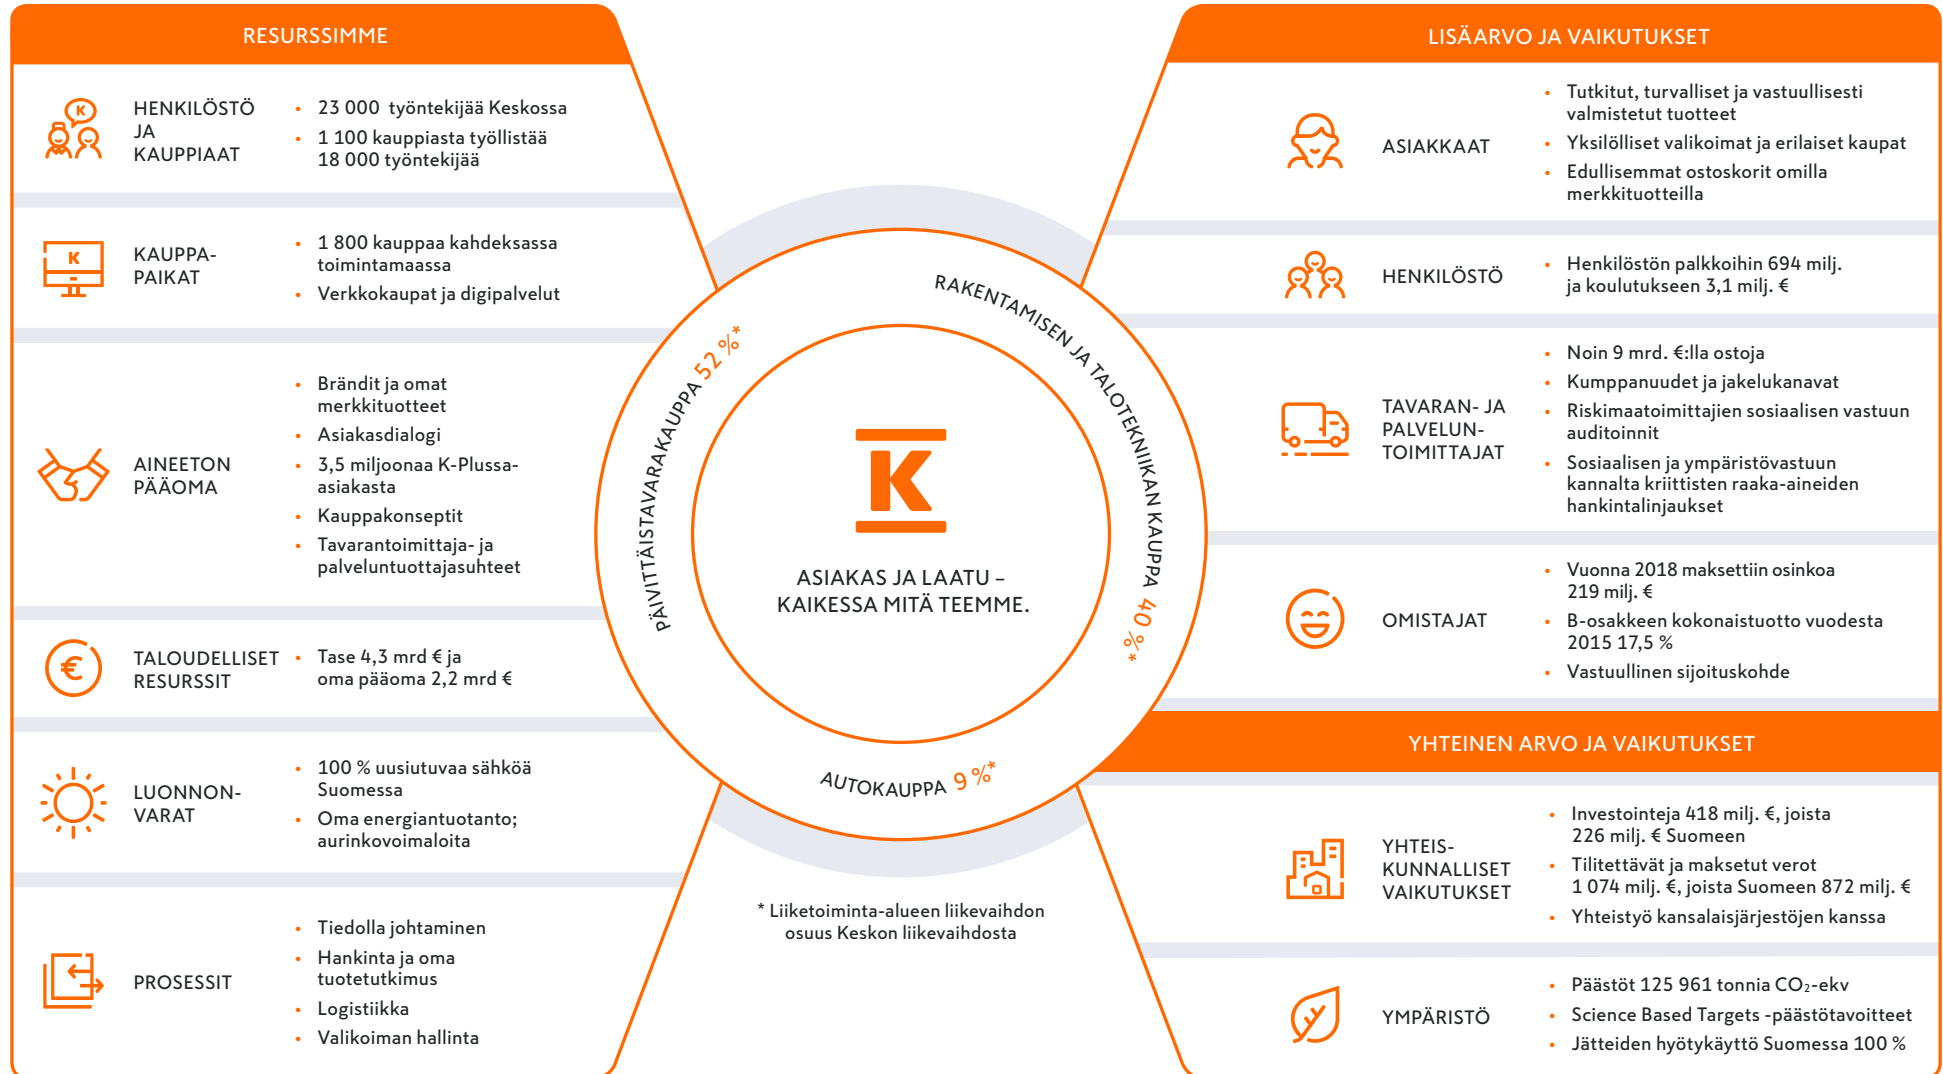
RESURSSIMME

HENKILÖSTÖ JA KAUPPIAAT
• 23 000 työntekijää Keskossa
• 1 100 kauppiasta työllistää 18 000 työntekijää

KAUPPA-PAIKAT
• 1 800 kauppaa kahdeksassa toimintamaassa
• Verkkokaupat ja digipalvelut

AINEETON PÄÄOMA
• Brändit ja omat merkkituotteet
• Asiakasdialogi
• 3,5 miljoonaa K-Plussa-asiakasta
• Kauppakonseptit
• Tavarantoimittaja- ja palveluntuottajasuhteet

TALOUDELLISET RESURSSIT
• Tase 4,3 mrd € ja oma pääoma 2,2 mrd €

LUONNON-VARAT
• 100 % uusiutuvaa sähköä Suomessa
• Oma energiantuotanto; aurinkovoimaloita

PROSESSIT
• Tiedolla johtaminen
• Hankinta ja oma tuotetutkimus
• Logistiikka
• Valikoiman hallinta

PÄIVITTÄISTAVARAKAUPPA 52 %*
RAKENTAMISEN JA TALOTEKNIIKAN KAUPPA 40 %*
AUTOKAUPPA 9 %*

K

ASIAKAS JA LAATU – KAIKESSA MITÄ TEEMME.

* Liiketoiminta-alueen liikevaihdon osuus Keskon liikevaihdosta

LISÄARVO JA VAIKUTUKSET

ASIAKKAAT
• Tutkitut, turvalliset ja vastuullisesti valmistetut tuotteet
• Yksilölliset valikoimat ja erilaiset kaupat
• Edullisemmat ostoskorit omilla merkkituotteilla

HENKILÖSTÖ
• Henkilöstön palkkoihin 694 milj. ja koulutukseen 3,1 milj. €

TAVARAN- JA PALVELUN-TOIMITTAJAT
• Noin 9 mrd. €:lla ostoja
• Kumppanuudet ja jakelukanavat
• Riskimaatoimittajien sosiaalisen vastuun auditoinnit
• Sosiaalisen ja ympäristövastuun kannalta kriittisten raaka-aineiden hankintalinjaukset

OMISTAJAT
• Vuonna 2018 maksettiin osinkoa 219 milj. €
• B-osakkeen kokonaistuotto vuodesta 2015 17,5 %
• Vastuullinen sijoituskohde

YHTEINEN ARVO JA VAIKUTUKSET

YHTEIS-KUNNALLISET VAIKUTUKSET
• Investointeja 418 milj. €, joista 226 milj. € Suomeen
• Tilitettävät ja maksetut verot 1 074 milj. €, joista Suomeen 872 milj. €
• Yhteistyö kansalaisjärjestöjen kanssa

YMPÄRISTÖ
• Päästöt 125 961 tonnia $CO_2$-ekv
• Science Based Targets -päästötavoitteet
• Jätteiden hyötykäyttö Suomessa 100 %